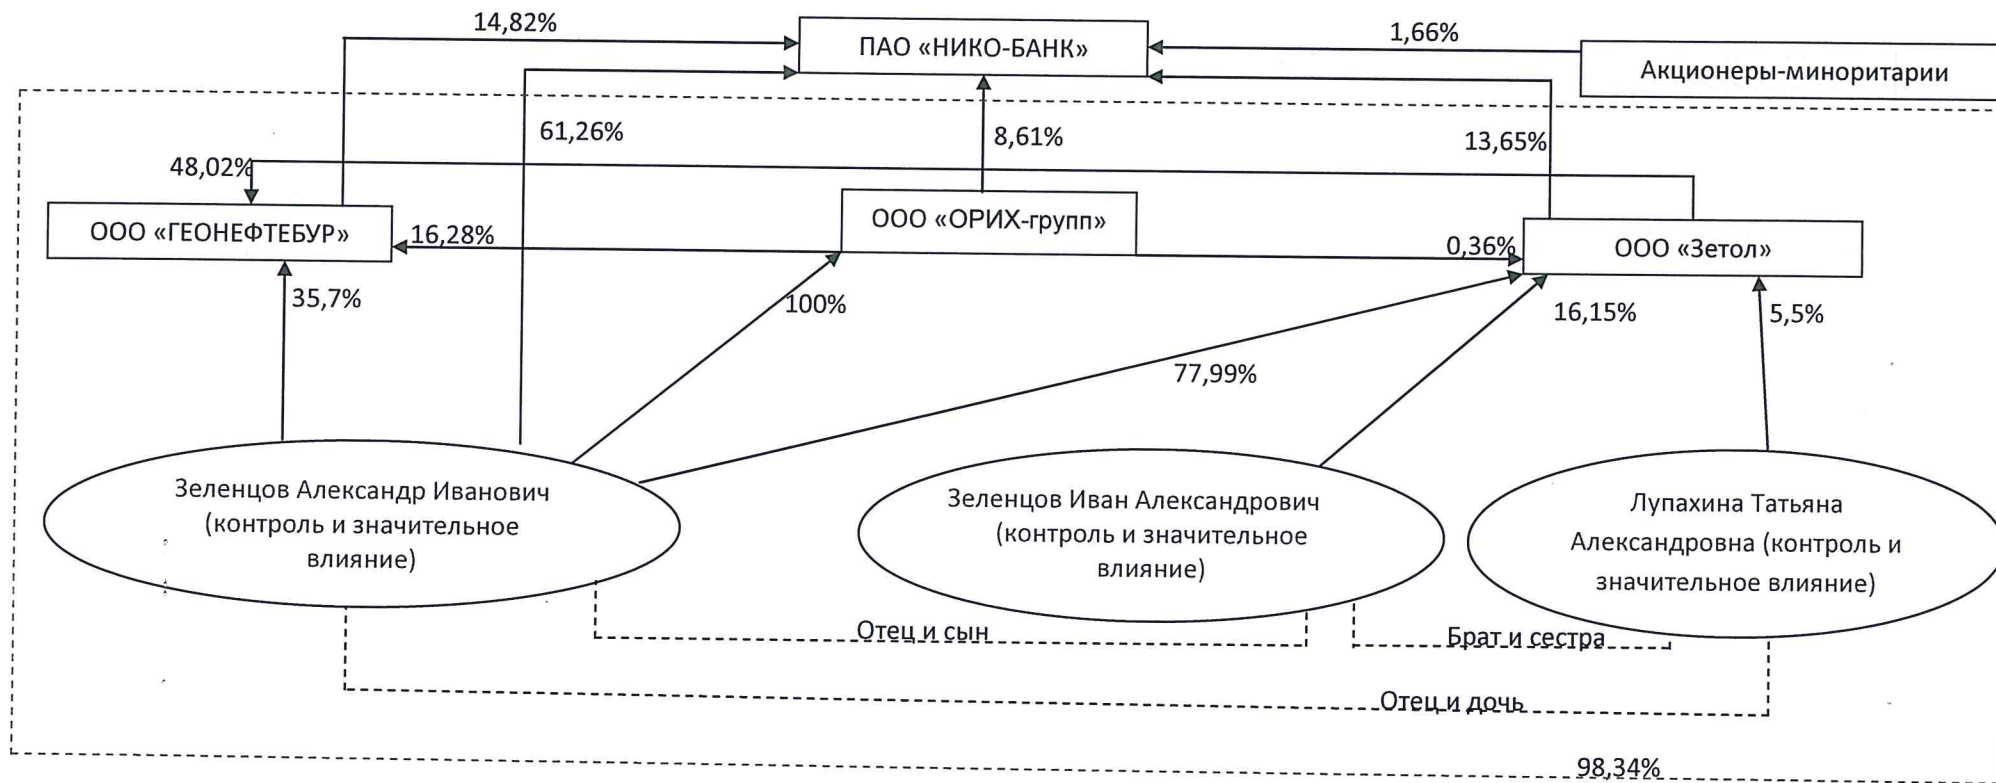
14,82%

ПАО «НИКО-БАНК»

1,66%

Акционеры-миноритарии

61,26%

8,61%

13,65%

48,02%

ООО «ГЕОНЕФТЕБУР»

16,28%

ООО «ОРИХ-групп»

0,36%

ООО «Зетол»

35,7%

100%

16,15%

5,5%

77,99%

Зеленцов Александр Иванович (контроль и значительное влияние)

Зеленцов Иван Александрович (контроль и значительное влияние)

Лупахина Татьяна Александровна (контроль и значительное влияние)

Отец и сын

Брат и сестра

Отец и дочь

98,34%